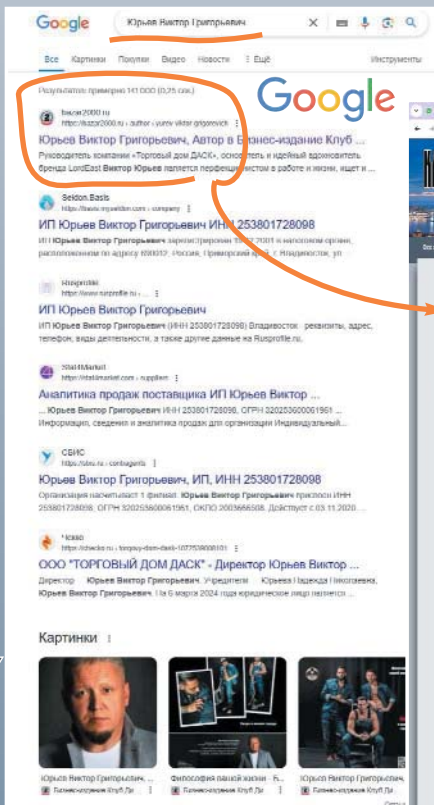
Google Юрьев Виктор Григорьевич

Все Картинки Покупки Видео Новости ⋮ Ещё Инструменты

Результаты: примерно 141 000 (0,25 сек.)

Google

biz2000.ru
https://biz2000.ru › author › yurev-viktor-grigorevich

Юрьев Виктор Григорьевич, Автор в Бизнес-издание Клуб ...
Руководитель компании "Торговый дом ДАСК", основатель и идейный вдохновитель бренда LordEast Виктор Юрьев является перфекционистом в работе и жизни, ищет и ...

Seldon.Basis
https://basis.myseldon.com › company

ИП Юрьев Виктор Григорьевич ИНН 253801728098
ИП Юрьев Виктор Григорьевич зарегистрирован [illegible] в налоговом органе, расположенном по адресу 690017, Россия, Приморский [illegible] г. Владивосток, ул.

Rusprofile
https://www.rusprofile.ru › ...

ИП Юрьев Виктор Григорьевич
ИП Юрьев Виктор Григорьевич (ИНН 253801728098) Владивосток - реквизиты, адрес, телефон, виды деятельности, а также другие данные на Rusprofile.ru.

Stat4Market
https://stat4market.com › suppliers

Аналитика продаж поставщика ИП Юрьев Виктор ...
... Юрьев Виктор Григорьевич ИНН 253801728098, ОГРН 320253600061951 ... Информация, сведения и аналитика продаж для организации Индивидуальный...

СБИС
https://sbis.ru › contragents

Юрьев Виктор Григорьевич, ИП, ИНН 253801728098
Организация насчитывает 1 филиал. Юрьев Виктор Григорьевич присвоен ИНН 253801728098, ОГРН 320253600061951, ОКПО 2003666508. Действует с 03.11.2020. ...

Чекко
https://checko.ru › torgovy-dom-dask-1072538000101

ООО "ТОРГОВЫЙ ДОМ ДАСК" - Директор Юрьев Виктор ...
Директор Юрьев Виктор Григорьевич. Учредители Юрьева Надежда Николаевна, Юрьев Виктор Григорьевич. На 6 марта 2024 года юридическое лицо является ...

Картинки ⋮

Юрьев Виктор Григорьевич, ...
Бизнес-издание Клуб Ди...

Философия вашей жизни - Б...
Бизнес-издание Клуб Ди...

Юрьев Виктор Гр...
Бизнес-издание Клуб Ди...